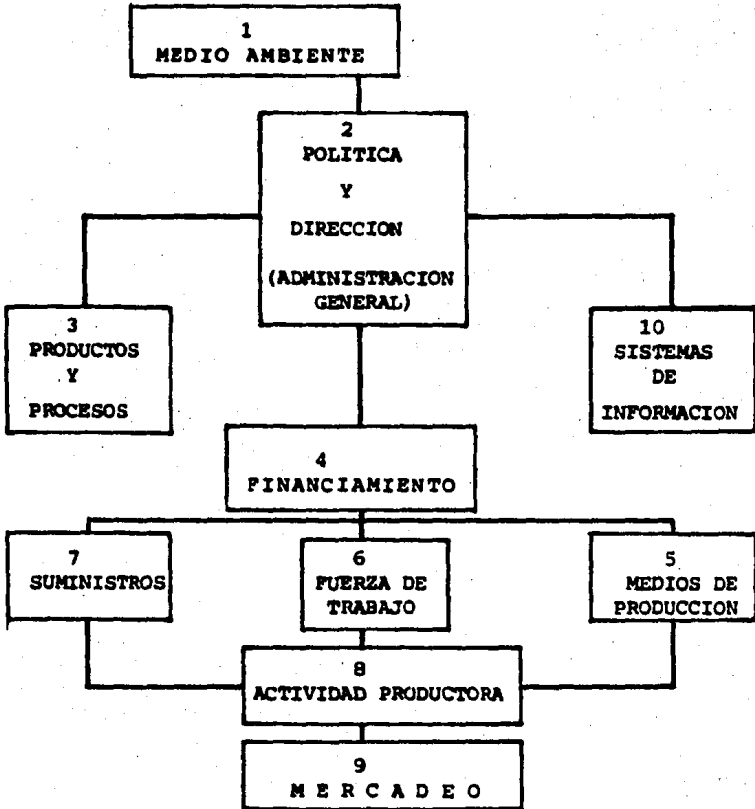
1
MEDIO AMBIENTE

2
POLITICA
Y
DIRECCION
(ADMINISTRACION GENERAL)

3
PRODUCTOS
Y
PROCESOS

10
SISTEMAS
DE
INFORMACION

4
FINANCIAMIENTO

7
SUMINISTROS

6
FUERZA DE TRABAJO

5
MEDIOS DE PRODUCCION

8
ACTIVIDAD PRODUCTORA

9
M E R C A D E O